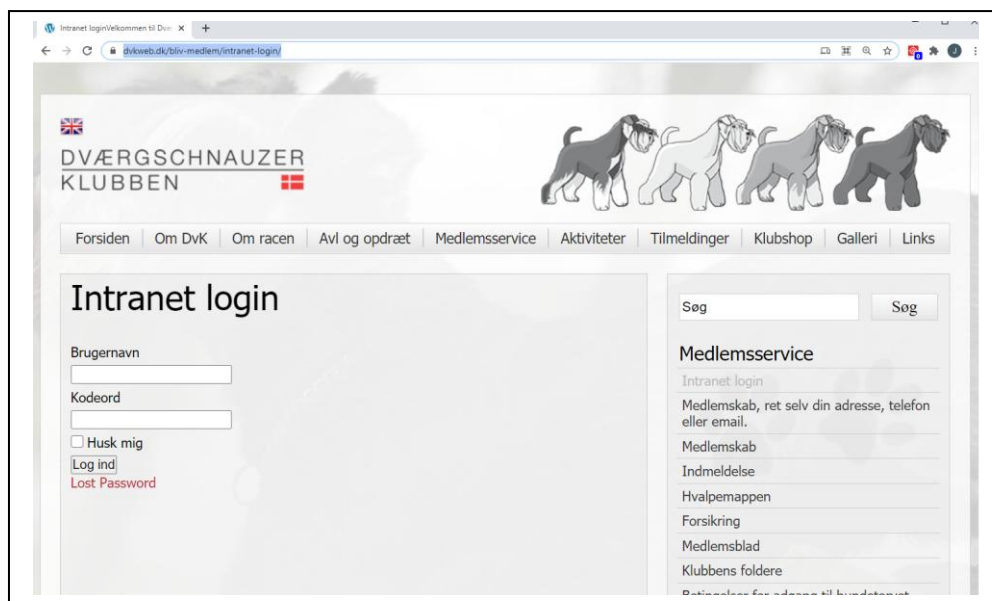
Intranet loginVelkommen til Dv× ×  +

dvkweb.dk/bliv-medlem/intranet-login/

DVÆRGSCHNAUZER KLUBBEN

Forsiden | Om DvK | Om racen | Avl og opdræt | Medlemsservice | Aktiviteter | Tilmeldinger | Klubshop | Galleri | Links

Intranet login

Brugernavn

Kodeord

Husk mig

Log ind

Lost Password

Søg

Søg

Medlemsservice

Intranet login

Medlemskab, ret selv din adresse, telefon eller email.

Medlemskab

Indmeldelse

Hvalpemappen

Forsikring

Medlemsblad

Klubbens foldere

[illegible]